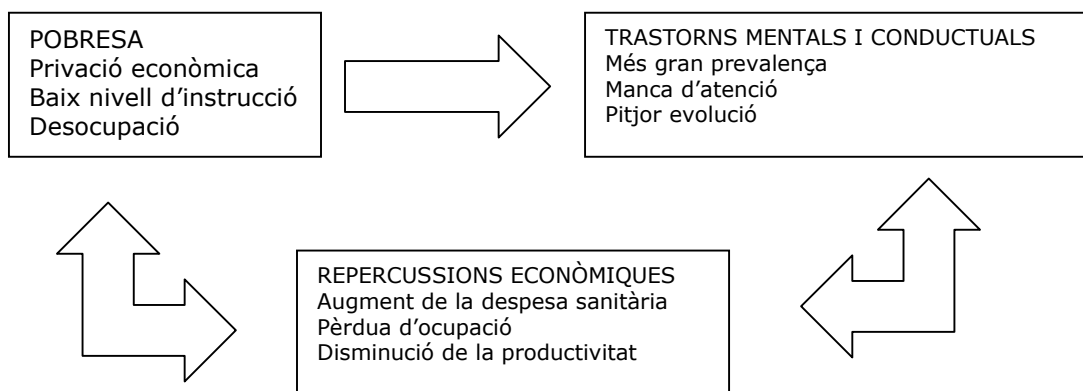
POBRESA
Privació econòmica
Baix nivell d'instrucció
Desocupació

TRASTORNS MENTALS I CONDUCTUALS
Més gran prevalença
Manca d'atenció
Pitjor evolució

REPERCUSSIONS ECONÒMIQUES
Augment de la despesa sanitària
Pèrdua d'ocupació
Disminució de la productivitat